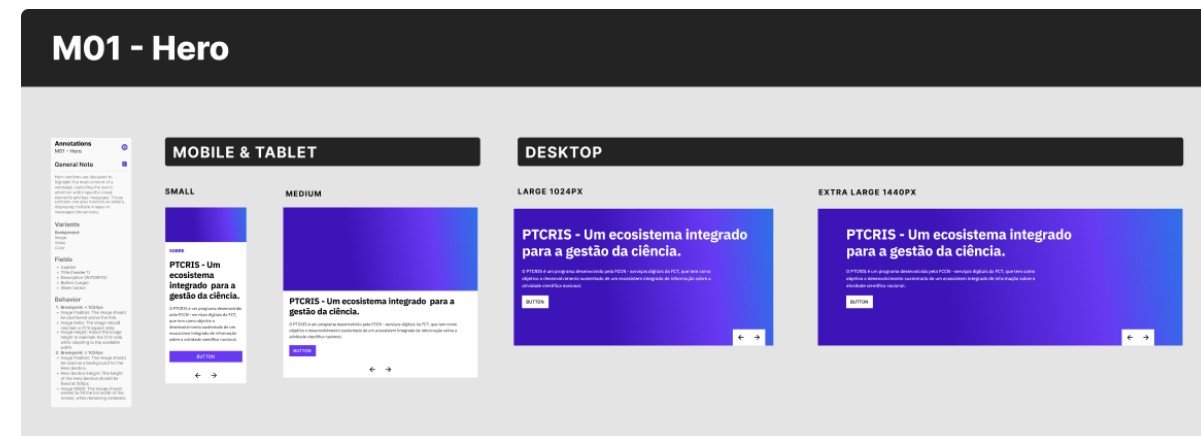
M01 - Hero

Annotations
M01 - Hero

General Note

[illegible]

Variants
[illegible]

Fields
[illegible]

Behavior
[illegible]

MOBILE & TABLET

SMALL

SOBRE

PTCRIS - Um ecosistema integrado para a gestão da ciência.

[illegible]

BUTTON

← →

MEDIUM

PTCRIS - Um ecosistema integrado para a gestão da ciência.

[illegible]

BUTTON

← →

DESKTOP

LARGE 1024PX

PTCRIS - Um ecosistema integrado para a gestão da ciência.

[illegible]

BUTTON

← →

EXTRA LARGE 1440PX

PTCRIS - Um ecosistema integrado para a gestão da ciência.

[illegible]

BUTTON

← →